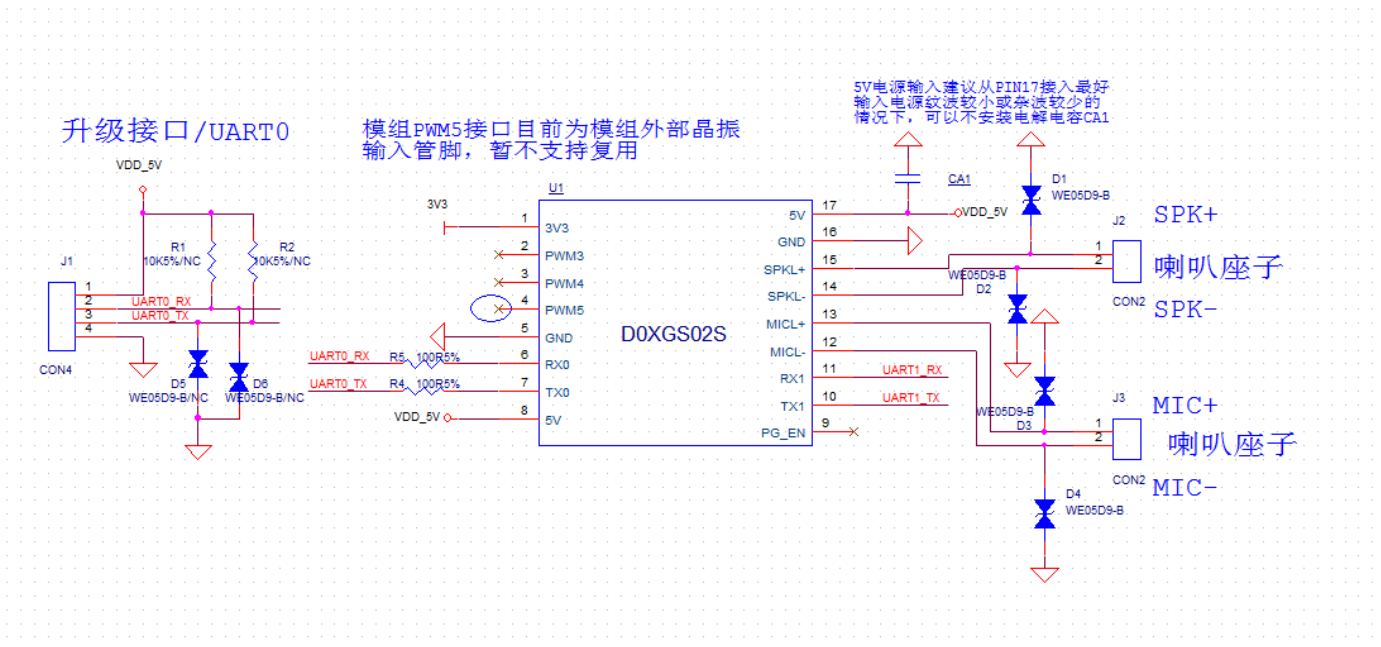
升级接口/UART0

VDD_5V

J1

1
2
3
4

CON4

R1
10K5%/NC

R2
10K5%/NC

UART0_RX
UART0_TX

D5
WE05D9-B/NC

D6
WE05D9-B/NC

模组PWM5接口目前为模组外部晶振
输入管脚，暂不支持复用

3V3

U1

1 3V3
2 PWM3
3 PWM4
4 PWM5
5 GND
6 RX0
7 TX0
8 5V

UART0_RX R5 100R5%
UART0_TX R4 100R5%
VDD_5V

D0XGS02S

5V 17
GND 16
SPKL+ 15
SPKL- 14
MICL+ 13
MICL- 12
RX1 11
TX1 10
PG_EN 9

UART1_RX
UART1_TX

5V电源输入建议从PIN17接入最好
输入电源纹波较小或杂波较少的
情况下，可以不安装电解电容CA1

CA1
VDD_5V

D1
WE05D9-B

J2
1
2
CON2

SPK+
喇叭座子
SPK-

WE05D9-B
D2

J3
1
2
CON2

MIC+
喇叭座子
MIC-

WE05D9-B
D3

D4
WE05D9-B